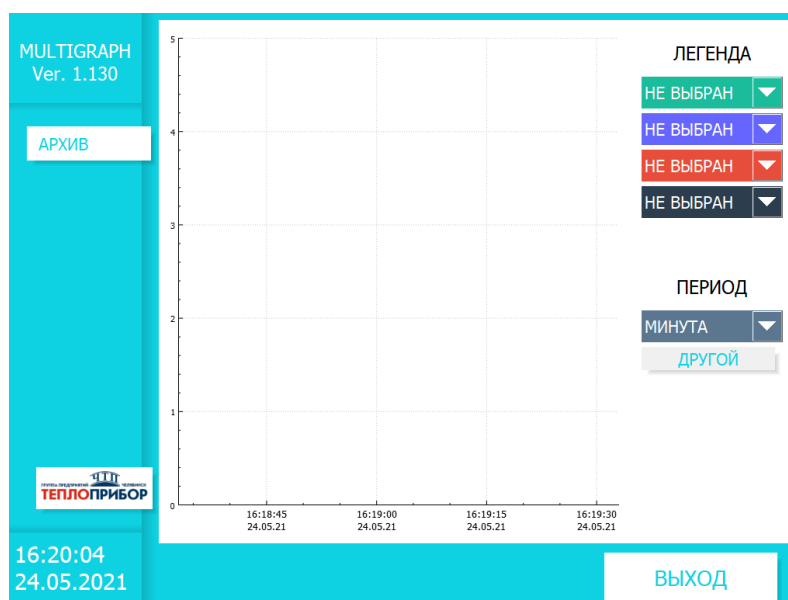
MULTIGRAPH
Ver. 1.130

АРХИВ

5
4
3
2
1
0

16:18:45
24.05.21

16:19:00
24.05.21

16:19:15
24.05.21

16:19:30
24.05.21

ЛЕГЕНДА

НЕ ВЫБРАН
НЕ ВЫБРАН
НЕ ВЫБРАН
НЕ ВЫБРАН

ПЕРИОД

МИНУТА

ДРУГОЙ

ГРУППА ПРЕДПРИЯТИЙ ЧЕЛЯБИНСК
ТЕПЛОПРИБОР

16:20:04
24.05.2021

ВЫХОД